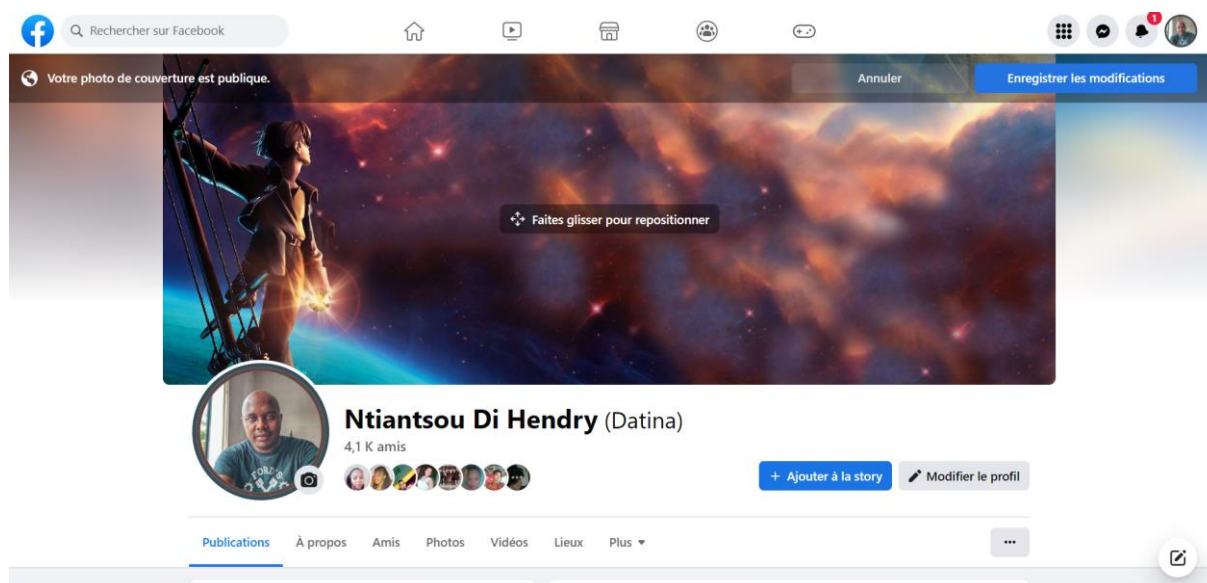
Rechercher sur Facebook

1

Votre photo de couverture est publique.

Annuler

Enregistrer les modifications

Faites glisser pour repositionner

Ntiantsou Di Hendry (Datina)

4,1 K amis

+ Ajouter à la story

Modifier le profil

Publications

À propos

Amis

Photos

Vidéos

Lieux

Plus

...